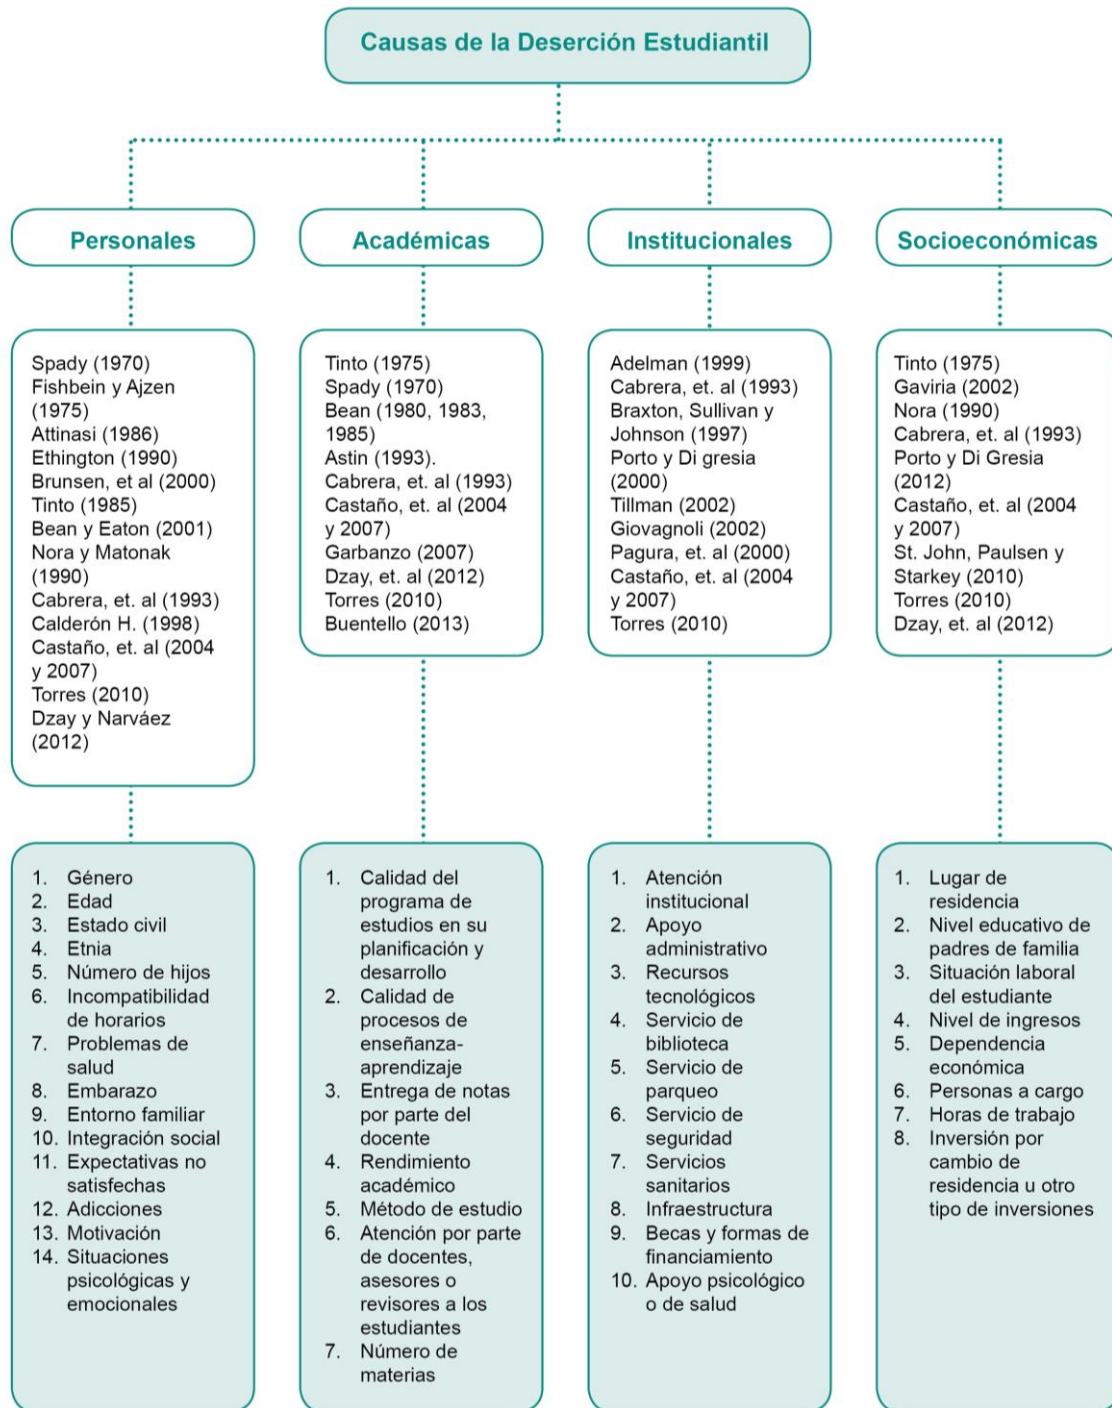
Causas de la Deserción Estudiantil

Personales

Spady (1970)
Fishbein y Ajzen (1975)
Attinasi (1986)
Ethington (1990)
Brunsen, et al (2000)
Tinto (1985)
Bean y Eaton (2001)
Nora y Matonak (1990)
Cabrera, et. al (1993)
Calderón H. (1998)
Castaño, et. al (2004 y 2007)
Torres (2010)
Dzay y Narváez (2012)

1. Género
2. Edad
3. Estado civil
4. Etnia
5. Número de hijos
6. Incompatibilidad de horarios
7. Problemas de salud
8. Embarazo
9. Entorno familiar
10. Integración social
11. Expectativas no satisfechas
12. Adicciones
13. Motivación
14. Situaciones psicológicas y emocionales

Académicas

Tinto (1975)
Spady (1970)
Bean (1980, 1983, 1985)
Astin (1993).
Cabrera, et. al (1993)
Castaño, et. al (2004 y 2007)
Garbanzo (2007)
Dzay, et. al (2012)
Torres (2010)
Buentello (2013)

1. Calidad del programa de estudios en su planificación y desarrollo
2. Calidad de procesos de enseñanza-aprendizaje
3. Entrega de notas por parte del docente
4. Rendimiento académico
5. Método de estudio
6. Atención por parte de docentes, asesores o revisores a los estudiantes
7. Número de materias

Institucionales

Adelman (1999)
Cabrera, et. al (1993)
Braxton, Sullivan y Johnson (1997)
Porto y Di gresia (2000)
Tillman (2002)
Giovagnoli (2002)
Pagura, et. al (2000)
Castaño, et. al (2004 y 2007)
Torres (2010)

1. Atención institucional
2. Apoyo administrativo
3. Recursos tecnológicos
4. Servicio de biblioteca
5. Servicio de parqueo
6. Servicio de seguridad
7. Servicios sanitarios
8. Infraestructura
9. Becas y formas de financiamiento
10. Apoyo psicológico o de salud

Socioeconómicas

Tinto (1975)
Gaviria (2002)
Nora (1990)
Cabrera, et. al (1993)
Porto y Di Gresia (2012)
Castaño, et. al (2004 y 2007)
St. John, Paulsen y Starkey (2010)
Torres (2010)
Dzay, et. al (2012)

1. Lugar de residencia
2. Nivel educativo de padres de familia
3. Situación laboral del estudiante
4. Nivel de ingresos
5. Dependencia económica
6. Personas a cargo
7. Horas de trabajo
8. Inversión por cambio de residencia u otro tipo de inversiones